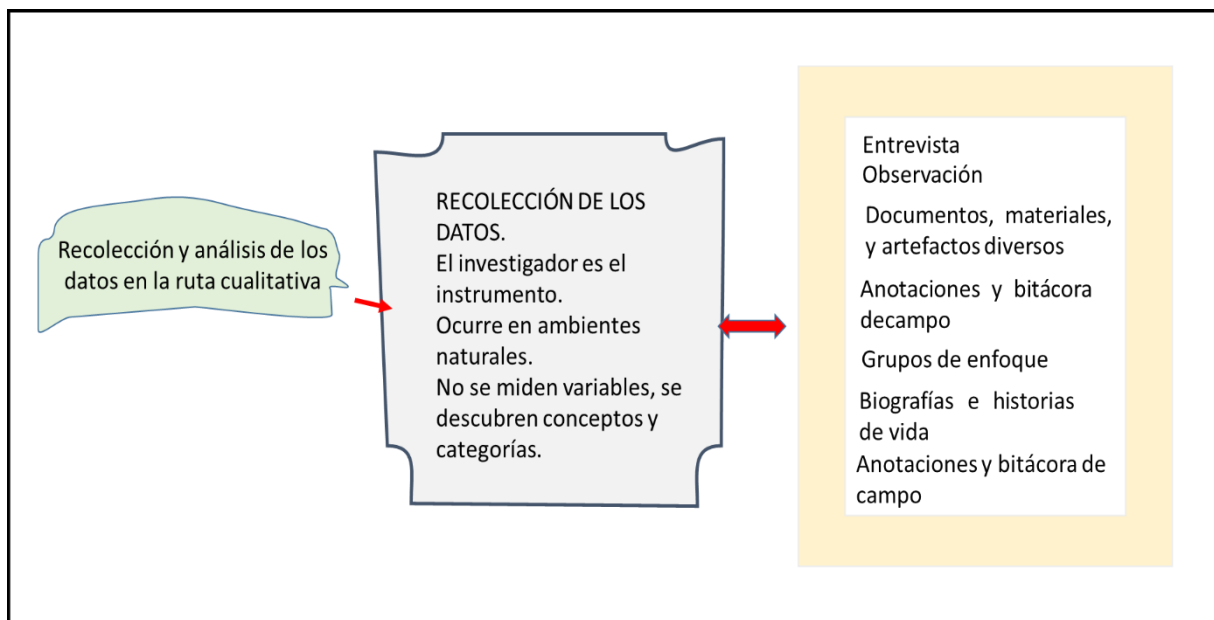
Recolección y análisis de los datos en la ruta cualitativa

RECOLECCIÓN DE LOS DATOS.
El investigador es el instrumento.
Ocurre en ambientes naturales.
No se miden variables, se descubren conceptos y categorías.

Entrevista
Observación
Documentos, materiales, y artefactos diversos
Anotaciones y bitácora decampo
Grupos de enfoque
Biografías e historias de vida
Anotaciones y bitácora de campo